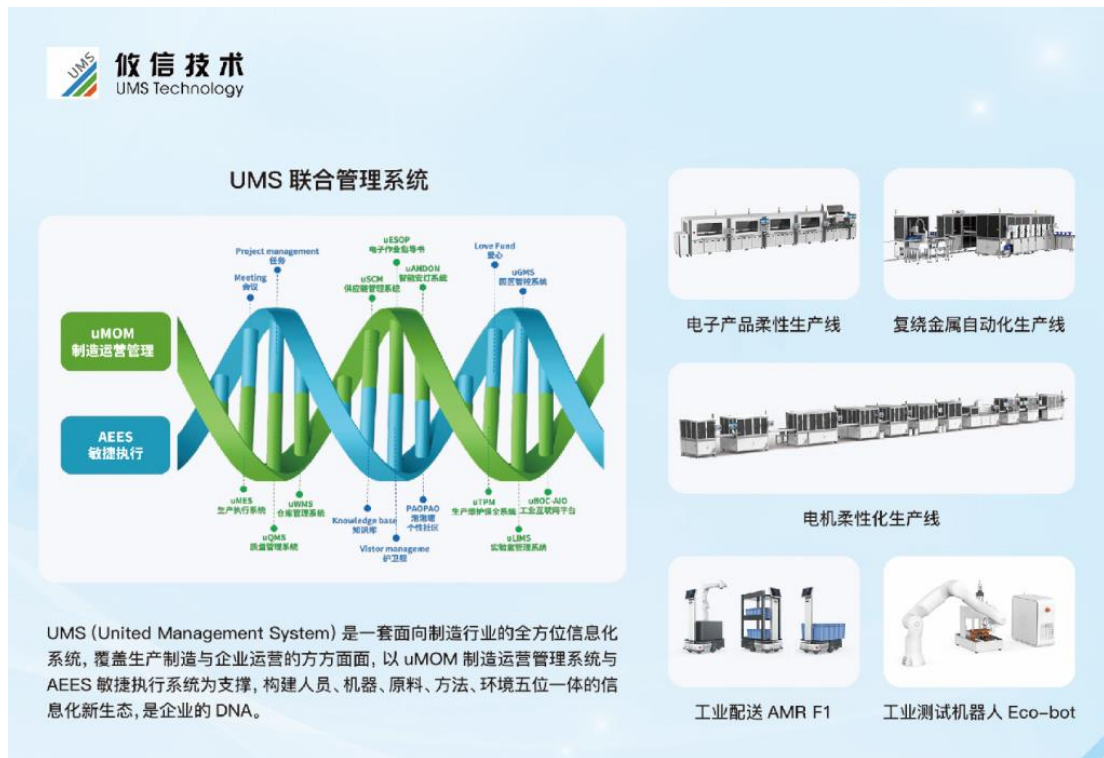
UMS 攸信技术 UMS Technology

UMS 联合管理系统

uMOM 制造运营管理

AEES 敏捷执行

Project management 任务

Meeting 会议

uESOP 电子作业指导书

uSCM 供应链管理系统

uANDON 智能安灯系统

Love Fund 爱心

uGMS 园区管理系统

uMES 生产执行系统

uWMS 仓库管理系统

uQMS 质量管理系统

Knowledge base 知识库

Vistor manageme 护卫眼

PAOPAO 泡泡吧 个性社区

uTPM 生产维护保全系统

uBOC-AIO 工业互联网平台

uLIMS 实验室管理系统

UMS (United Management System) 是一套面向制造行业的全方位信息化系统，覆盖生产制造与企业运营的方方面面，以 uMOM 制造运营管理系统与 AEES 敏捷执行系统为支撑，构建人员、机器、原料、方法、环境五位一体的信息化新生态，是企业的 DNA。

电子产品柔性生产线

复绕金属自动化生产线

电机柔性化生产线

工业配送 AMR F1

工业测试机器人 Eco-bot